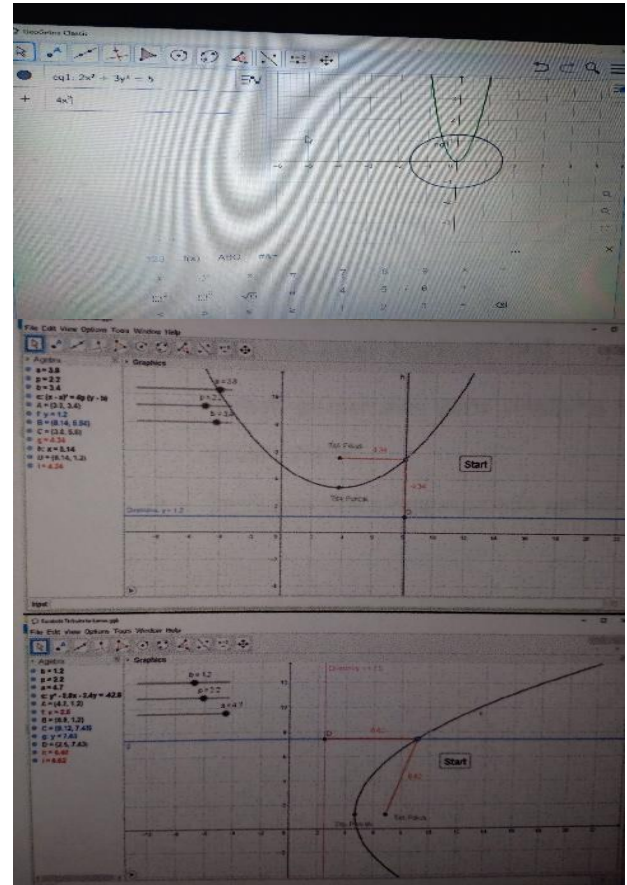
GeoGebra Classic

eq1: $2x^2 + 3y^2 = 5$

$4x^2$

File Edit View Options Tools Window Help

Algebra

Graphics

a = 3.8
p = 2.2
b = 3.4
c: $(x - a)^2 = 4p(y - b)$
A = (3.8, 3.4)
f: y = 1.2
B = (8.14, 5.54)
C = (3.8, 5.6)
g = 4.34
h: x = 8.14
D = (8.14, 1.2)
i = 4.34

a = 3.8
p = 2.2
b = 3.4

Titik Fokus

4.34

4.34

Titik Puncak

Start

Direktris: y = 1.2

Input:

File Edit View Options Tools Window Help

Algebra

Graphics

b = 1.2
p = 2.2
a = 4.7
c: $y^2 - 8.8x - 2.4y = -42.8$
A = (4.7, 1.2)
f: x = 2.5
B = (6.9, 1.2)
C = (8.12, 7.45)
g: y = 7.45
D = (2.5, 7.45)
h = 5.62
i = 5.62

b = 1.2
p = 2.2
a = 4.7

Direktris: x = 2.5

5.62

5.62

Start

Titik Fokus

Titik Puncak